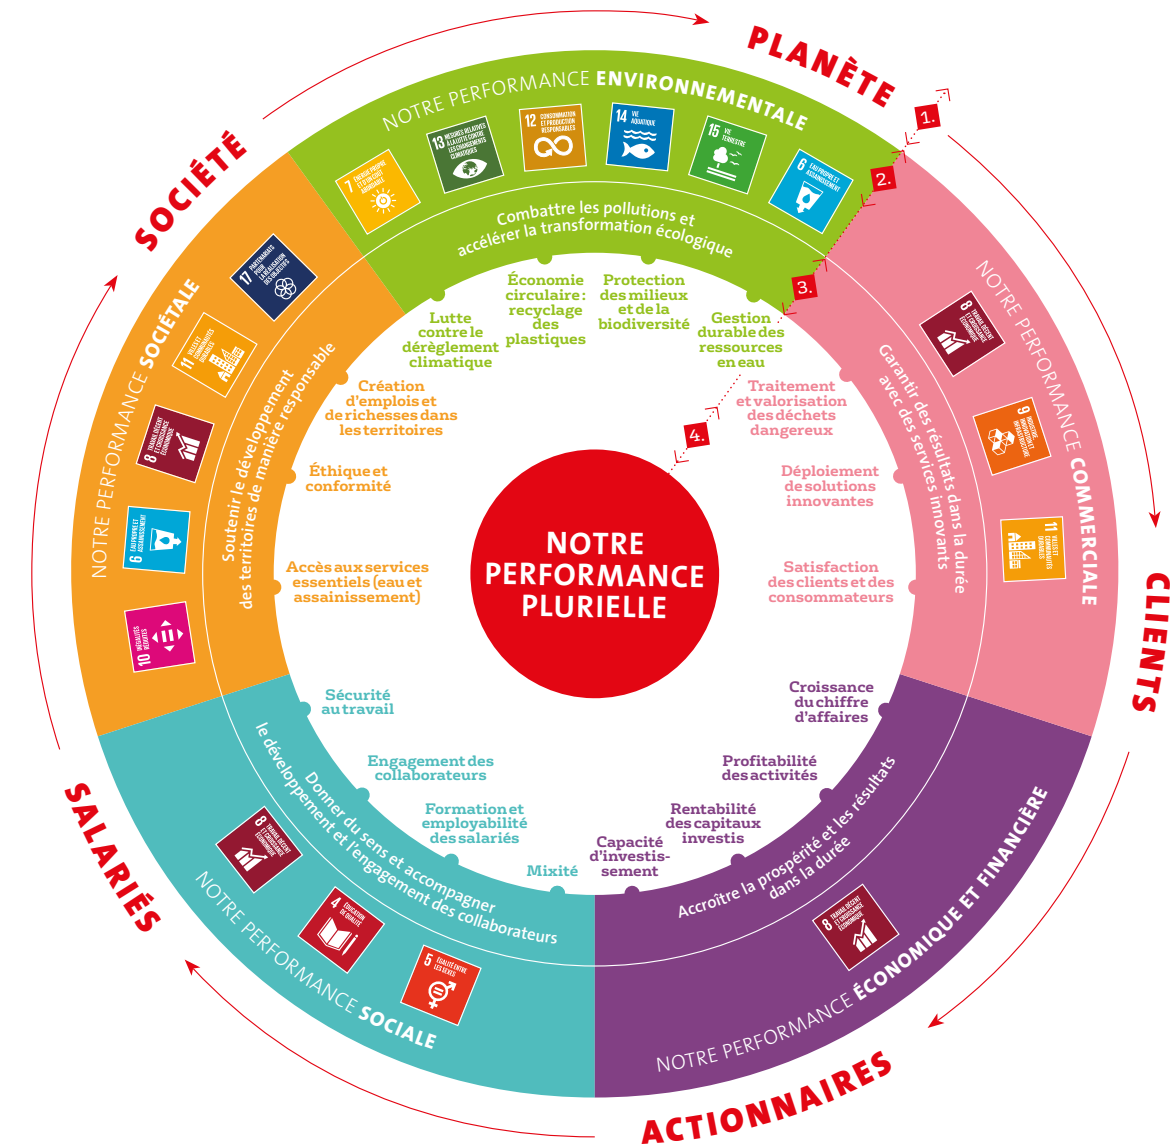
PLANÈTE

1.

2.

3.

4.

NOTRE PERFORMANCE ENVIRONNEMENTALE

7 ÉNERGIE PROPRE ET D'UN COÛT ABORDABLE

13 MESURES RELATIVES À LA LUTTE CONTRE LES CHANGEMENTS CLIMATIQUES

12 CONSOMMATION ET PRODUCTION RESPONSABLES

14 VIE AQUATIQUE

15 VIE TERRESTRE

6 EAU PROPRE ET ASSAINISSEMENT

Combattre les pollutions et accélérer la transformation écologique

Lutte contre le dérèglement climatique

Économie circulaire : recyclage des plastiques

Protection des milieux et de la biodiversité

Gestion durable des ressources en eau

Traitement et valorisation des déchets dangereux

CLIENTS

NOTRE PERFORMANCE COMMERCIALE

8 TRAVAIL DÉCENT ET CROISSANCE ÉCONOMIQUE

9 INDUSTRIE, INNOVATION ET INFRASTRUCTURE

11 VILLES ET COMMUNAUTÉS DURABLES

Garantir des résultats dans la durée avec des services innovants

Déploiement de solutions innovantes

Satisfaction des clients et des consommateurs

ACTIONNAIRES

NOTRE PERFORMANCE ÉCONOMIQUE ET FINANCIÈRE

8 TRAVAIL DÉCENT ET CROISSANCE ÉCONOMIQUE

Accroître la prospérité et les résultats dans la durée

Croissance du chiffre d'affaires

Profitabilité des activités

Rentabilité des capitaux investis

Capacité d'investissement

SALARIÉS

NOTRE PERFORMANCE SOCIALE

8 TRAVAIL DÉCENT ET CROISSANCE ÉCONOMIQUE

4 ÉDUCATION DE QUALITÉ

5 ÉGALITÉ ENTRE LES SEXES

Donner du sens et accompagner le développement et l'engagement des collaborateurs

Mixité

Formation et employabilité des salariés

Engagement des collaborateurs

Sécurité au travail

SOCIÉTÉ

NOTRE PERFORMANCE SOCIÉTALE

17 PARTENARIATS POUR LA RÉALISATION DES OBJECTIFS

11 VILLES ET COMMUNAUTÉS DURABLES

8 TRAVAIL DÉCENT ET CROISSANCE ÉCONOMIQUE

6 EAU PROPRE ET ASSAINISSEMENT

10 INÉGALITÉS RÉDUITES

Soutenir le développement des territoires de manière responsable

Création d'emplois et de richesses dans les territoires

Éthique et conformité

Accès aux services essentiels (eau et assainissement)

NOTRE PERFORMANCE PLURIELLE